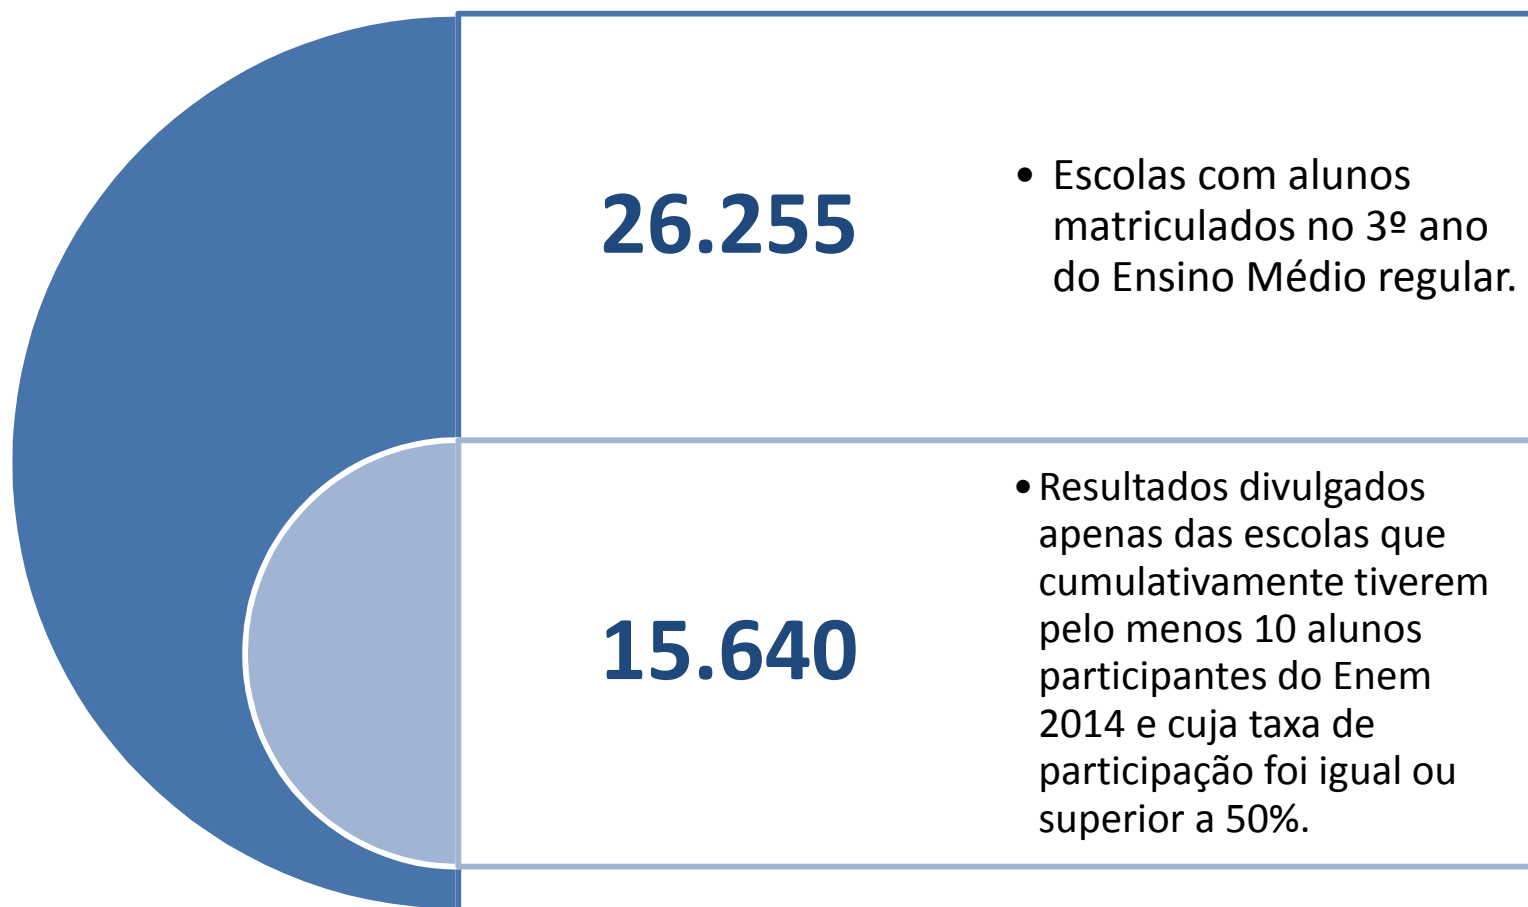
26.255

- Escolas com alunos matriculados no 3º ano do Ensino Médio regular.

15.640

- Resultados divulgados apenas das escolas que cumulativamente tiverem pelo menos 10 alunos participantes do Enem 2014 e cuja taxa de participação foi igual ou superior a 50%.